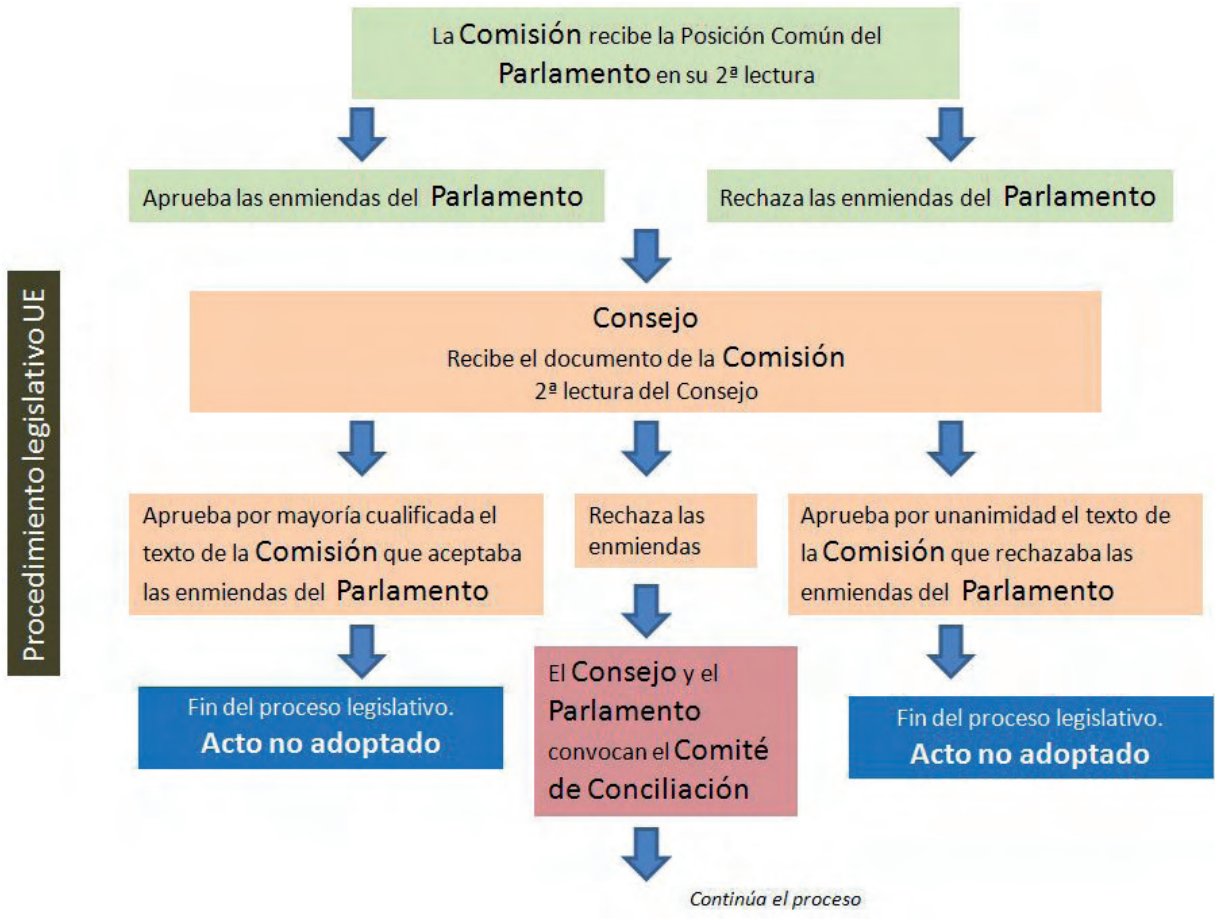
Procedimiento legislativo UE

La Comisión recibe la Posición Común del Parlamento en su 2ª lectura

Aprueba las enmiendas del Parlamento

Rechaza las enmiendas del Parlamento

Consejo
Recibe el documento de la Comisión
2ª lectura del Consejo

Aprueba por mayoría cualificada el texto de la Comisión que aceptaba las enmiendas del Parlamento

Rechaza las enmiendas

Aprueba por unanimidad el texto de la Comisión que rechazaba las enmiendas del Parlamento

Fin del proceso legislativo.
Acto no adoptado

El Consejo y el Parlamento convocan el Comité de Conciliación

Fin del proceso legislativo.
Acto no adoptado

Continúa el proceso